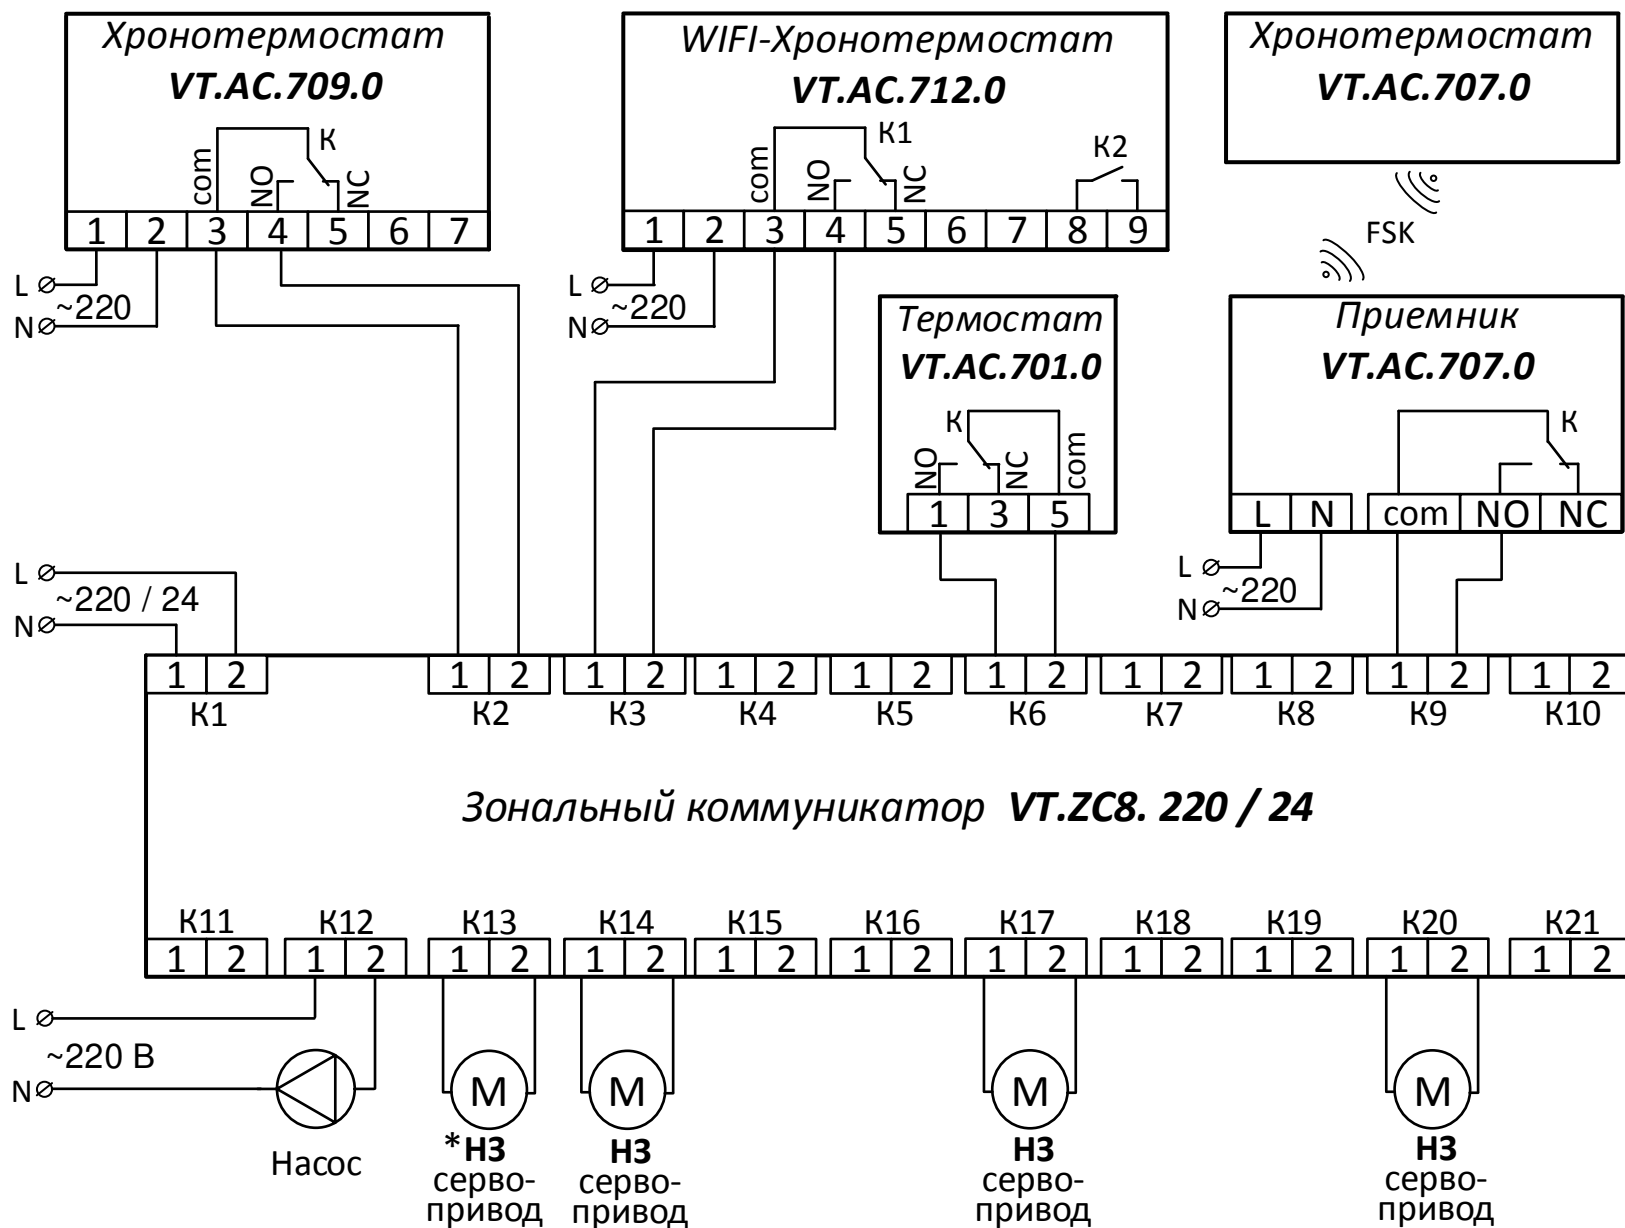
Хронотермостат
VT.AC.709.0
K
com
NO
NC
| 1 | 2 | 3 | 4 | 5 | 6 | 7 |
|---|---|---|---|---|---|---|

L
N
~220

WIFI-Хронотермостат
VT.AC.712.0
K1
com
NO
NC
K2
| 1 | 2 | 3 | 4 | 5 | 6 | 7 | 8 | 9 |
|---|---|---|---|---|---|---|---|---|

L
N
~220

Хронотермостат
VT.AC.707.0

FSK

Термостат
VT.AC.701.0
K
NO
NC
com
| 1 | 3 | 5 |
|---|---|---|

Приемник
VT.AC.707.0
K
| L | N | com | NO | NC |
|---|---|---|---|---|

L
N
~220

L
N
~220 / 24

| 1 | 2 | 1 | 2 | 1 | 2 | 1 | 2 | 1 | 2 | 1 | 2 | 1 | 2 | 1 | 2 | 1 | 2 | 1 | 2 |
|---|---|---|---|---|---|---|---|---|---|---|---|---|---|---|---|---|---|---|---|
| K1 | | K2 | | K3 | | K4 | | K5 | | K6 | | K7 | | K8 | | K9 | | K10 | |

Зональный коммуникатор VT.ZC8. 220 / 24

| K11 | | K12 | | K13 | | K14 | | K15 | | K16 | | K17 | | K18 | | K19 | | K20 | | K21 | |
|---|---|---|---|---|---|---|---|---|---|---|---|---|---|---|---|---|---|---|---|---|---|
| 1 | 2 | 1 | 2 | 1 | 2 | 1 | 2 | 1 | 2 | 1 | 2 | 1 | 2 | 1 | 2 | 1 | 2 | 1 | 2 | 1 | 2 |

L
N
~220 В

Насос

M
*НЗ сервопривод

M
НЗ сервопривод

M
НЗ сервопривод

M
НЗ сервопривод